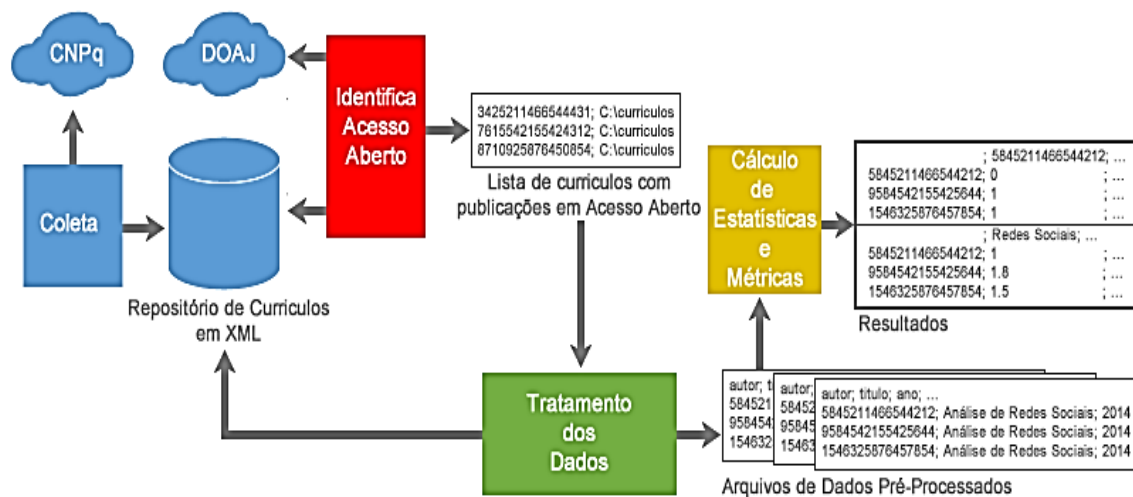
CNPq

DOAJ

Identifica Acesso Aberto

3425211466544431; C:\curriculos
7615542155424312; C:\curriculos
8710925876450854; C:\curriculos

Lista de curriculos com publicações em Acesso Aberto

Coleta

Repositório de Curriculos em XML

Cálculo de Estatísticas e Métricas

; 5845211466544212; ...
5845211466544212; 0 ; ...
9584542155425644; 1 ; ...
1546325876457854; 1 ; ...

; Redes Sociais; ...
5845211466544212; 1 ; ...
9584542155425644; 1.8 ; ...
1546325876457854; 1.5 ; ...

Resultados

Tratamento dos Dados

autor; ti
584521
958454
154632

autor;
5845
9584
15463

autor; titulo; ano; ...
5845211466544212; Análise de Redes Sociais; 2014
9584542155425644; Análise de Redes Sociais; 2014
1546325876457854; Análise de Redes Sociais; 2014

Arquivos de Dados Pré-Processados